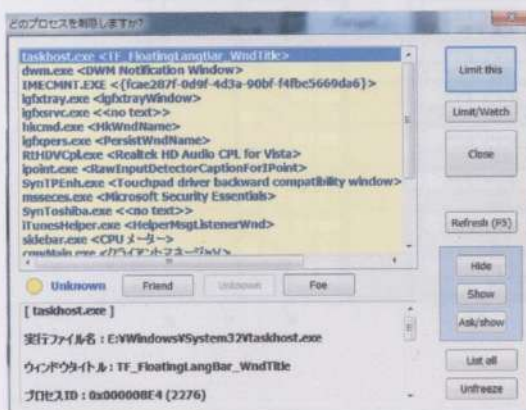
どのプロセスを制限しますか?

taskhost.exe <TF_FloatingLangBar_WndTitle>
dwm.exe <DWM Notification Window>
IMECMNT.EXE <{fcae287f-0d9f-4d3a-90bf-f4fbc5669da6}>
igfxtray.exe <igfxtrayWindow>
igfxsrvc.exe <<no text>>
hkcmd.exe <HkWndName>
igfxpers.exe <PersistWndName>
RtHDVCpl.exe <Realtek HD Audio CPL for Vista>
ipoint.exe <RawInputDetectorCaptionForIPoint>
SynTPEnh.exe <Touchpad driver backward compatibility window>
msseces.exe <Microsoft Security Essentials>
SynToshiba.exe <<no text>>
iTunesHelper.exe <HelperMsgListenerWnd>
sidebar.exe <CPU メーター>
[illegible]

Limit this
Limit/Watch
Close
Refresh (F5)
Hide
Show
Ask/show
List all
Unfreeze

Unknown
Friend
Unknown
Foe

[ taskhost.exe ]
実行ファイル名 : E:¥Windows¥System32¥taskhost.exe
ウィンドウタイトル : TF_FloatingLangBar_WndTitle
プロセスID : 0x000008E4 (2276)